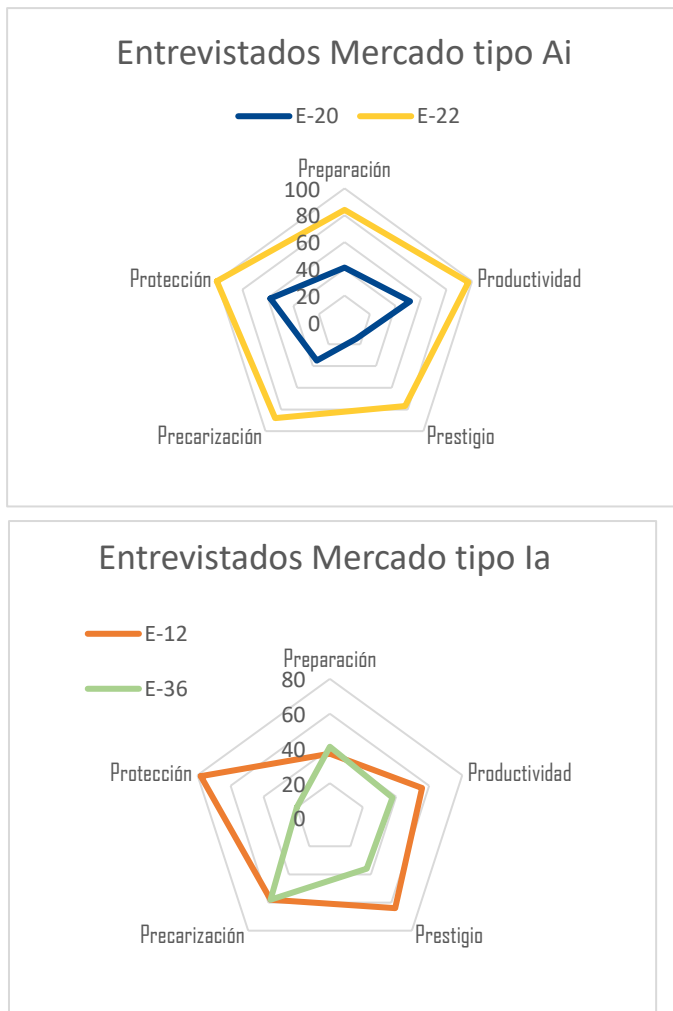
Entrevistados Mercado tipo Ai

E-20 E-22

Preparación
100
80
60
40
20
0
Productividad
Prestigio
Precarización
Protección

Entrevistados Mercado tipo Ia

E-12
E-36

Preparación
80
60
40
20
0
Productividad
Prestigio
Precarización
Protección